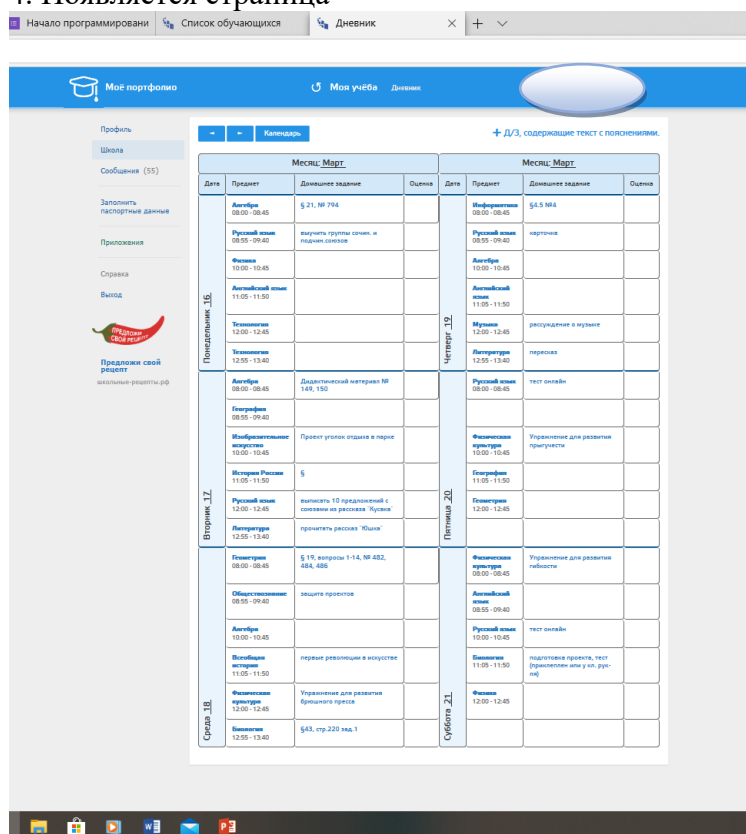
4. Появляется страница

Начало программировани | Список обучающихся | Дневник

Моё портфолио
Моя учёба Дневник

Профиль
Школа
Сообщения (55)
Заполнить паспортные данные
Приложения
Справка
Выход
Предложи свой рецепт
Предложи свой рецепт
школьные-рецепты.рф

→ ← Календарь
+ Д/З, содержащие текст с пояснениями.

Месяц: Март

| Дата | Предмет | Домашнее задание | Оценка |
|---|---|---|---|
| Понедельник 16 | Алгебра 08:00 - 08:45 | § 21, № 794 | |
| | Русский язык 08:55 - 09:40 | выучить группы сочин. и подчин.союзов | |
| | Физика 10:00 - 10:45 | | |
| | Английский язык 11:05 - 11:50 | | |
| | Технология 12:00 - 12:45 | | |
| | Технология 12:55 - 13:40 | | |
| Вторник 17 | Алгебра 08:00 - 08:45 | Дидактический материал № 149, 150 | |
| | География 08:55 - 09:40 | | |
| | Изобразительное искусство 10:00 - 10:45 | Проект уголок отдыха в парке | |
| | История России 11:05 - 11:50 | § | |
| | Русский язык 12:00 - 12:45 | выписать 10 предложений с союзами из рассказа "Кусака" | |
| | Литература 12:55 - 13:40 | прочитать рассказ "Юшка" | |
| Среда 18 | Геометрия 08:00 - 08:45 | § 19, вопросы 1-14, № 482, 484, 486 | |
| | Обществознание 08:55 - 09:40 | защита проектов | |
| | Алгебра 10:00 - 10:45 | | |
| | Всеобщая история 11:05 - 11:50 | первые революции в искусстве | |
| | Физическая культура 12:00 - 12:45 | Упражнение для развития брюшного пресса | |
| | Биология 12:55 - 13:40 | §43, стр.220 зад.1 | |

Месяц: Март

| Дата | Предмет | Домашнее задание | Оценка |
|---|---|---|---|
| Четверг 19 | Информатика 08:00 - 08:45 | §4.5 №4 | |
| | Русский язык 08:55 - 09:40 | карточка | |
| | Алгебра 10:00 - 10:45 | | |
| | Английский язык 11:05 - 11:50 | | |
| | Музыка 12:00 - 12:45 | рассуждение о музыке | |
| | Литература 12:55 - 13:40 | пересказ | |
| Пятница 20 | Русский язык 08:00 - 08:45 | тест онлайн | |
| | Физическая культура 10:00 - 10:45 | Упражнение для развития прыгучести | |
| | География 11:05 - 11:50 | | |
| | Геометрия 12:00 - 12:45 | | |
| Суббота 21 | Физическая культура 08:00 - 08:45 | Упражнение для развития гибкости | |
| | Английский язык 08:55 - 09:40 | | |
| | Русский язык 10:00 - 10:45 | тест онлайн | |
| | Биология 11:05 - 11:50 | подготовка проекта, тест (прикреплен или у кл. рук-ля) | |
| | Физика 12:00 - 12:45 | | |